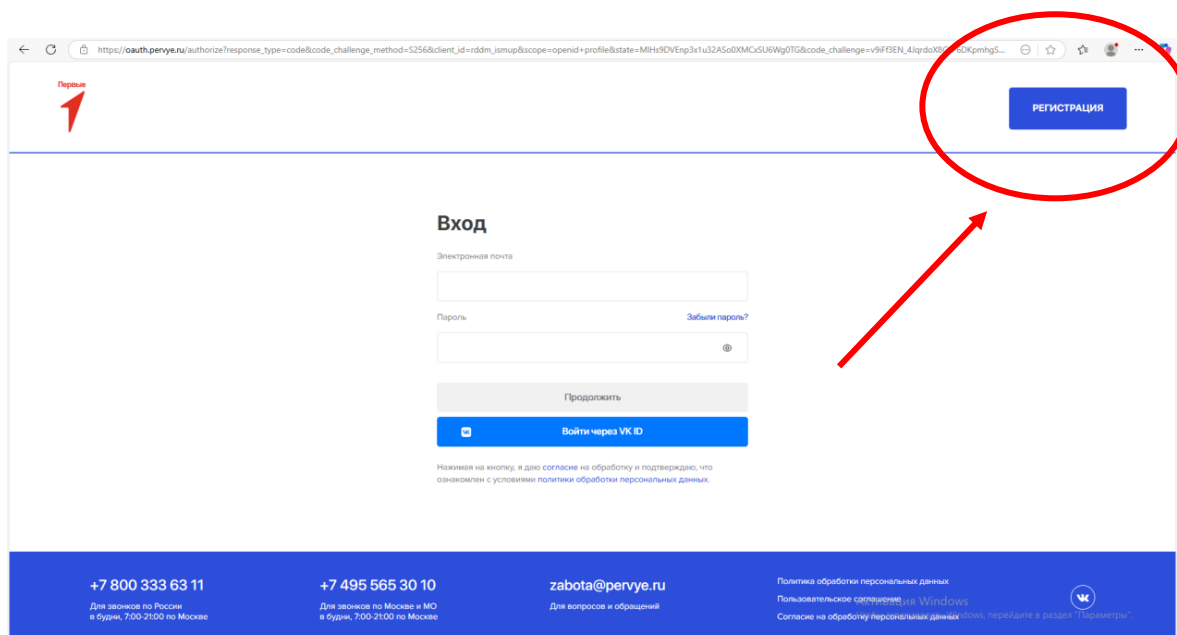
https://oauth.pervye.ru/authorize?response_type=code&code_challenge_method=S256&client_id=rddm_ismup&scope=openid+profile&state=MIHs9DVEnp3x1u32ASo0XMCxSU6Wg0TG&code_challenge=v9iFf3EN_4JqrdoX8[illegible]6DKpmhgS...

Первые

РЕГИСТРАЦИЯ

Вход

Электронная почта

Пароль

Забыли пароль?

Продолжить

Войти через VK ID

Нажимая на кнопку, я даю согласие на обработку и подтверждаю, что ознакомлен с условиями политики обработки персональных данных.

+7 800 333 63 11
Для звонков по России
в будни, 7:00-21:00 по Москве

+7 495 565 30 10
Для звонков по Москве и МО
в будни, 7:00-21:00 по Москве

zabota@pervye.ru
Для вопросов и обращений

Политика обработки персональных данных
Пользовательское соглашение
Согласие на обработку персональных данных

Активация Windows
Чтобы активировать Windows, перейдите в раздел "Параметры".